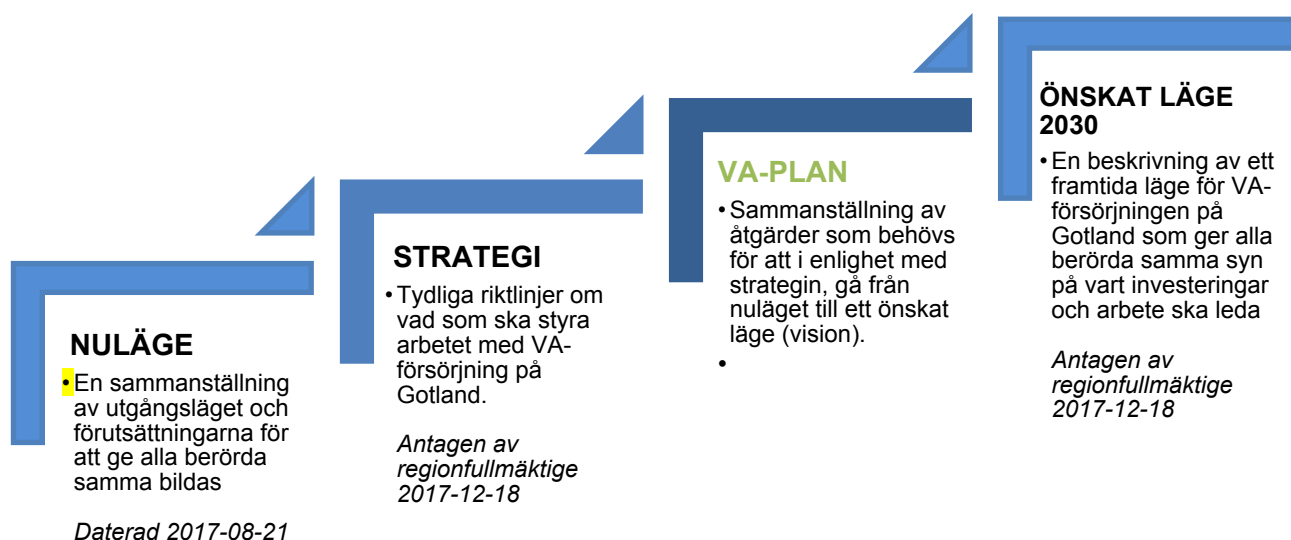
NULÄGE

• En sammanställning av utgångsläget och förutsättningarna för att ge alla berörda samma bildas

*Daterad 2017-08-21*

STRATEGI

• Tydliga riktlinjer om vad som ska styra arbetet med VA-försörjning på Gotland.

*Antagen av regionfullmäktige 2017-12-18*

VA-PLAN

• Sammanställning av åtgärder som behövs för att i enlighet med strategin, gå från nuläget till ett önskat läge (vision).
•

ÖNSKAT LÄGE 2030

• En beskrivning av ett framtida läge för VA-försörjningen på Gotland som ger alla berörda samma syn på vart investeringar och arbete ska leda

*Antagen av regionfullmäktige 2017-12-18*